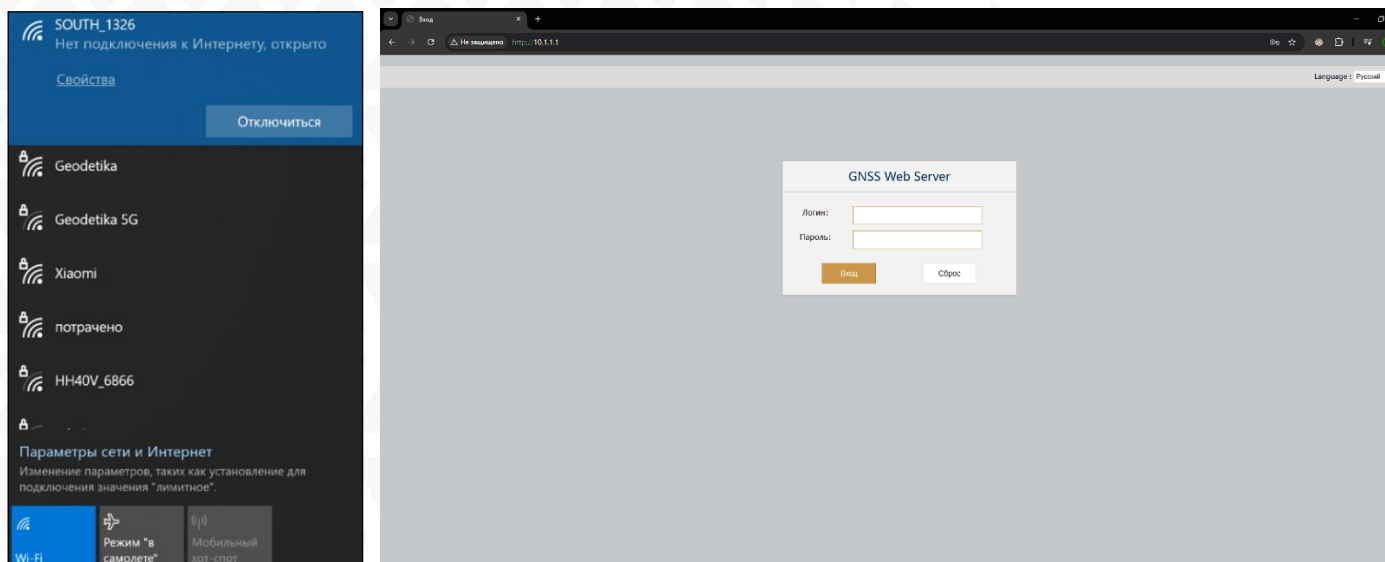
SOUTH_1326
Нет подключения к Интернету, открыто

Свойства

Отключиться

Geodetika

Geodetika 5G

Xiaomi

потрачено

HH40V_6866

Параметры сети и Интернет
Изменение параметров, таких как установление для подключения значения "лимитное".

Wi-Fi

Режим "в самолете"

Мобильный хот-спот

Вход

Не защищено http://10.1.1.1

Language : Русский

GNSS Web Server

Логин:

Пароль:

Вход

Сброс